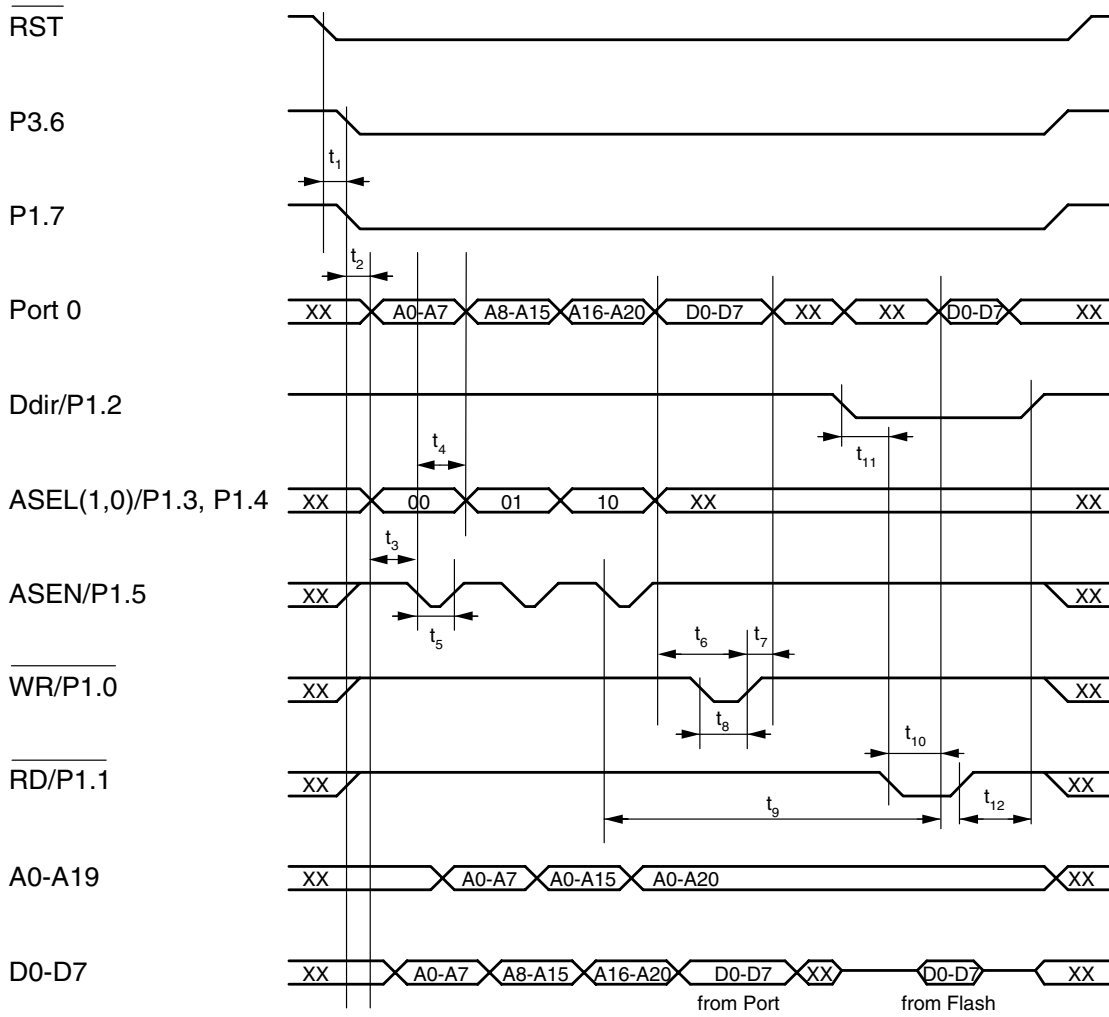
$\overline{RST}$

P3.6

$t_1$

P1.7

$t_2$

Port 0

XX A0-A7 A8-A15 A16-A20 D0-D7 XX XX D0-D7 XX

Ddir/P1.2

$t_4$

$t_{11}$

ASEL(1,0)/P1.3, P1.4

XX 00 01 10 XX XX

$t_3$

ASEN/P1.5

XX XX

$t_5$

$t_6$ $t_7$

$\overline{WR}$/P1.0

XX XX

$t_8$

$t_{10}$

$\overline{RD}$/P1.1

XX XX

$t_9$ $t_{12}$

A0-A19

XX A0-A7 A0-A15 A0-A20 XX

D0-D7

XX A0-A7 A8-A15 A16-A20 D0-D7 XX D0-D7 XX

from Port from Flash